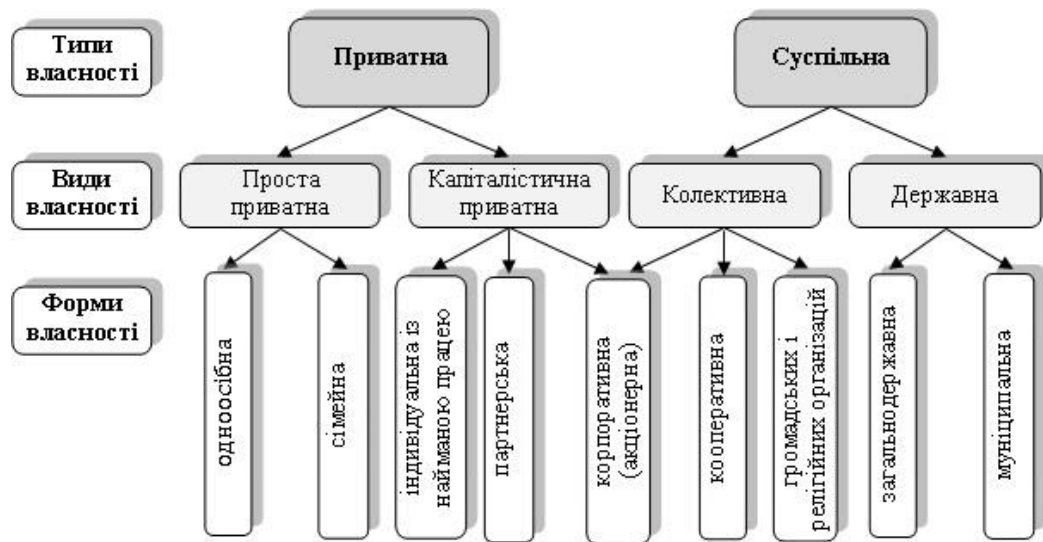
Типи власності

Приватна

Суспільна

Види власності

Проста приватна

Капіталістична приватна

Колективна

Державна

Форми власності

одноосібна

сімейна

індивідуальна із найманою працею

партнерська

корпоративна (акціонерна)

кооперативна

громадських і релігійних організацій

загальнодержавна

муніципальна